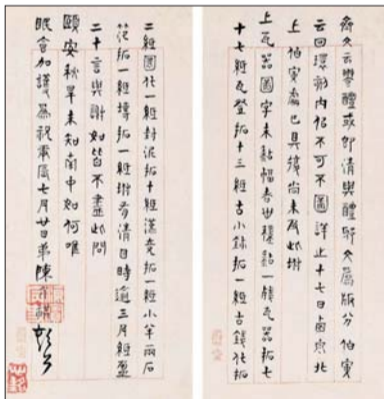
齊文云變體或即請興體所文為版分伯寅云回環部内松不可不圖詳止十七日由京北上伯寅處已具稿尚未寄此拼上瓦當圖字未黏幅各四種亂一種瓦當拓七十七種瓦登拓十三種古小鉢拓一種古錢范拓

二種圖社一種封泥拓十種漢竟拓一種小筆兩石范拓一種磚拓一種拼秀請日時適三月經叄二十言與謝如皆不盡此問

頤安秋半未知閣中如何唯

眠食加護為祝宋慶七月廿日弟陳